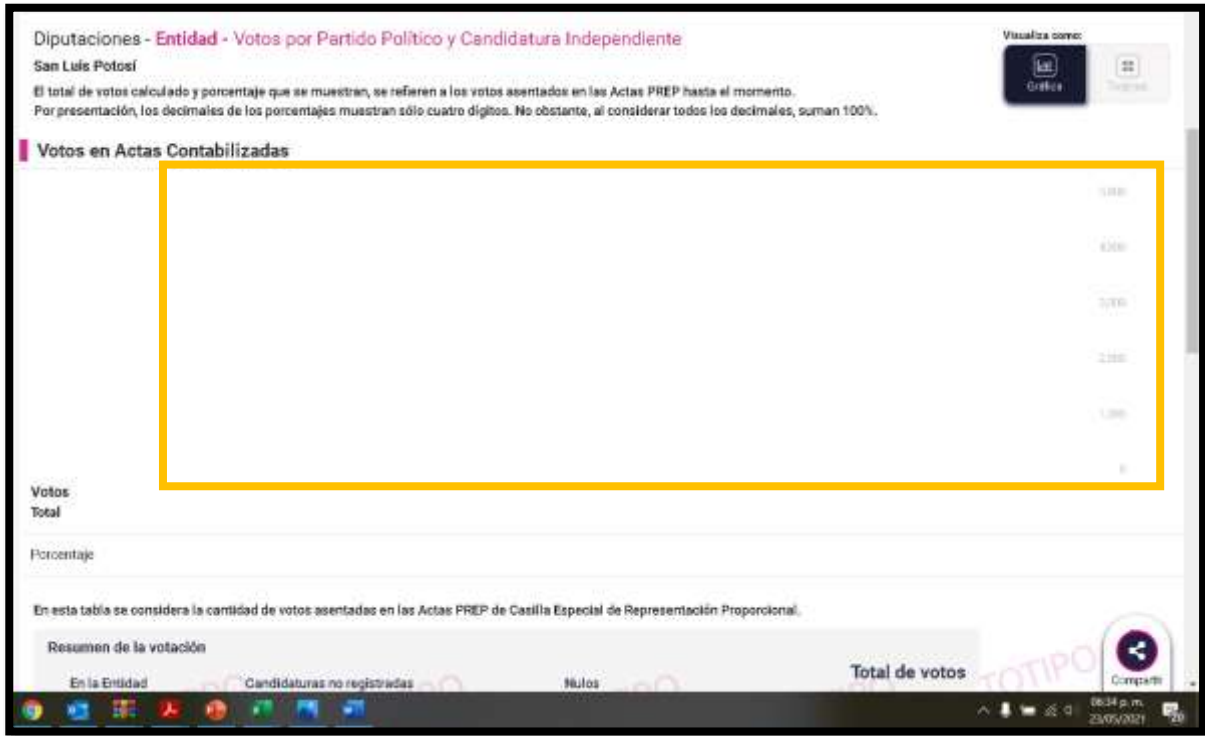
Diputaciones - Entidad - Votos por Partido Político y Candidatura Independiente

San Luis Potosí

El total de votos calculado y porcentaje que se muestran, se refieren a los votos asentados en las Actas PREP hasta el momento.
Por presentación, los decimales de los porcentajes muestran sólo cuatro dígitos. No obstante, al considerar todos los decimales, suman 100%.

Visualiza como:

Gráfica

Tarjetas

Votos en Actas Contabilizadas

5,000

4,000

3,000

2,000

1,000

0

Votos

Total

Porcentaje

En esta tabla se considera la cantidad de votos asentadas en las Actas PREP de Casilla Especial de Representación Proporcional.

Resumen de la votación

En la Entidad

Candidaturas no registradas

Nulos

Total de votos

PROTOTIPO

Compartir

06:34 p. m.
23/05/2021

20